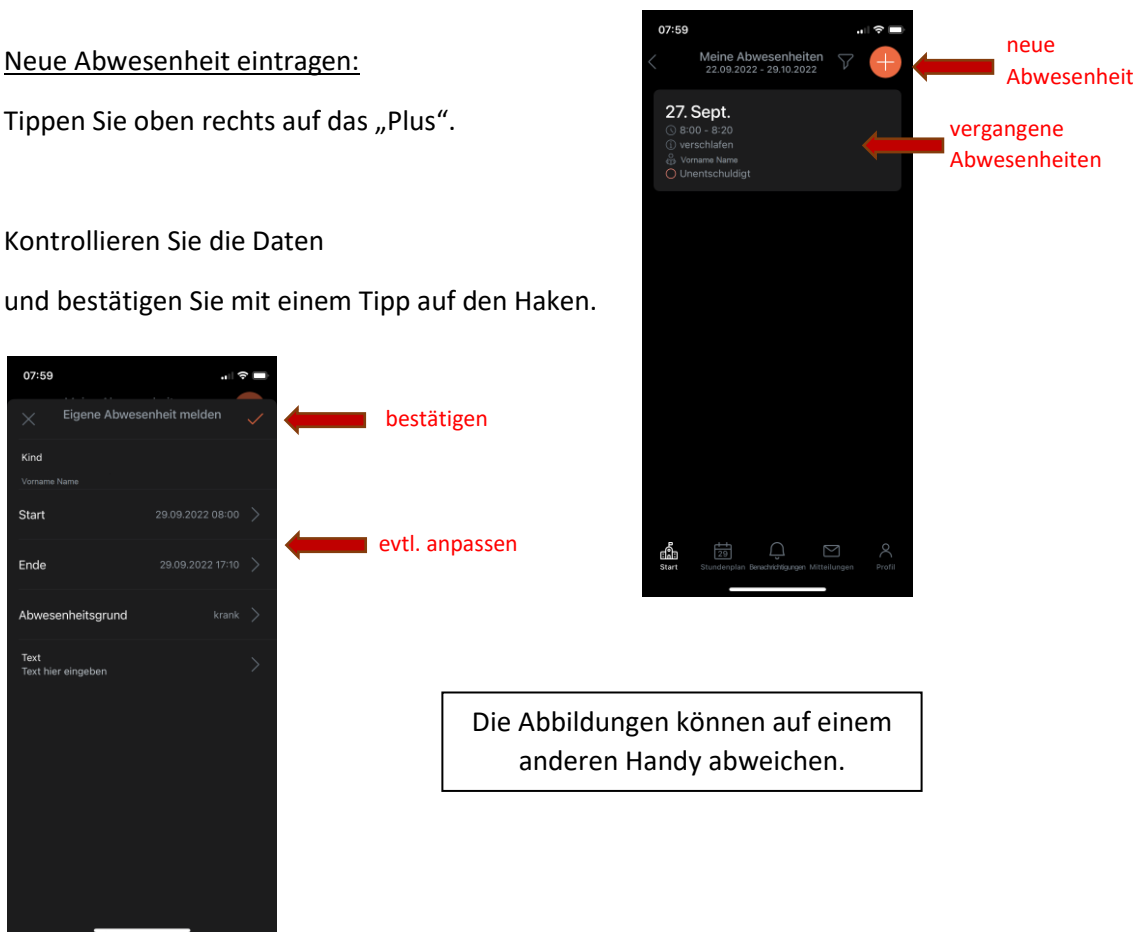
Neue Abwesenheit eintragen:

Tippen Sie oben rechts auf das „Plus“.

Kontrollieren Sie die Daten

und bestätigen Sie mit einem Tipp auf den Haken.

07:59

Meine Abwesenheiten
22.09.2022 - 29.10.2022

neue Abwesenheit

27. Sept.
8:00 - 8:20
verschlafen
Vorname Name
Unentschuldigt

vergangene Abwesenheiten

Start Stundenplan Benachrichtigungen Mitteilungen Profil

07:59

Eigene Abwesenheit melden

bestätigen

Kind
Vorname Name

Start 29.09.2022 08:00

evtl. anpassen

Ende 29.09.2022 17:10

Abwesenheitsgrund krank

Text
Text hier eingeben

Die Abbildungen können auf einem anderen Handy abweichen.